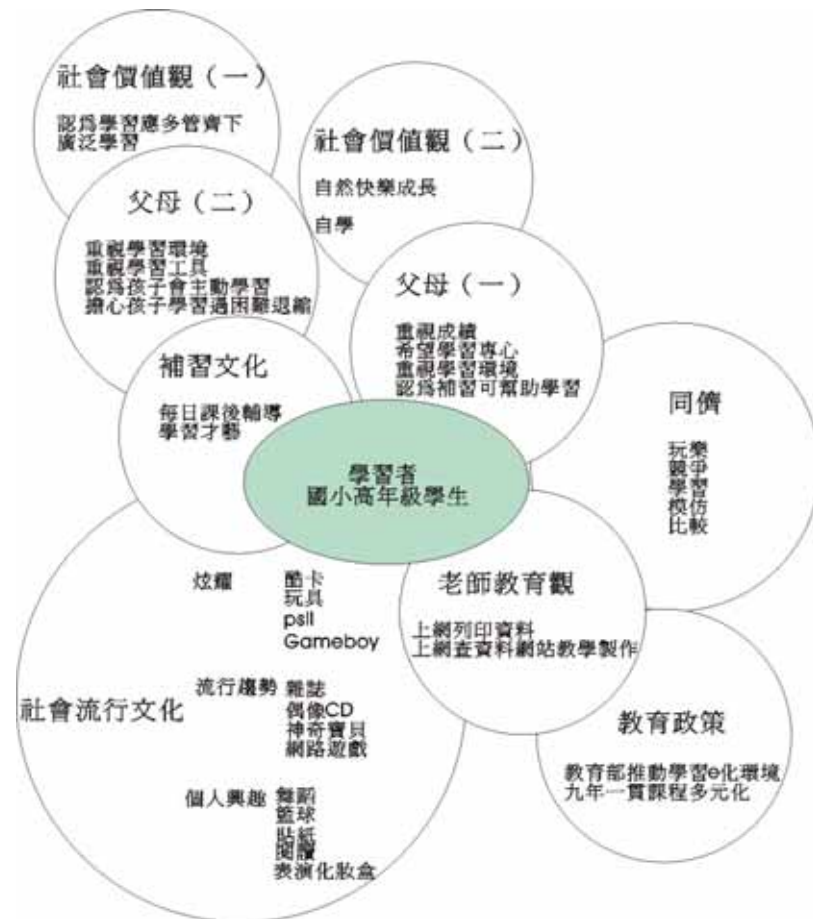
社會價值觀（一）
認爲學習應多管齊下
廣泛學習

社會價值觀（二）
自然快樂成長
自學

父母（二）
重視學習環境
重視學習工具
認爲孩子會主動學習
擔心孩子學習遇困難退縮

父母（一）
重視成績
希望學習專心
重視學習環境
認爲補習可幫助學習

補習文化
每日課後輔導
學習才藝

同儕
玩樂
競爭
學習
模仿
比較

學習者
國小高年級學生

老師教育觀
上網列印資料
上網查資料網站教學製作

教育政策
教育部推動學習e化環境
九年一貫課程多元化

社會流行文化

炫耀
酷卡
玩具
psII
Gameboy

流行趨勢
雜誌
偶像CD
神奇寶貝
網路遊戲

個人興趣
舞蹈
籃球
貼紙
閱讀
表演化妝盒